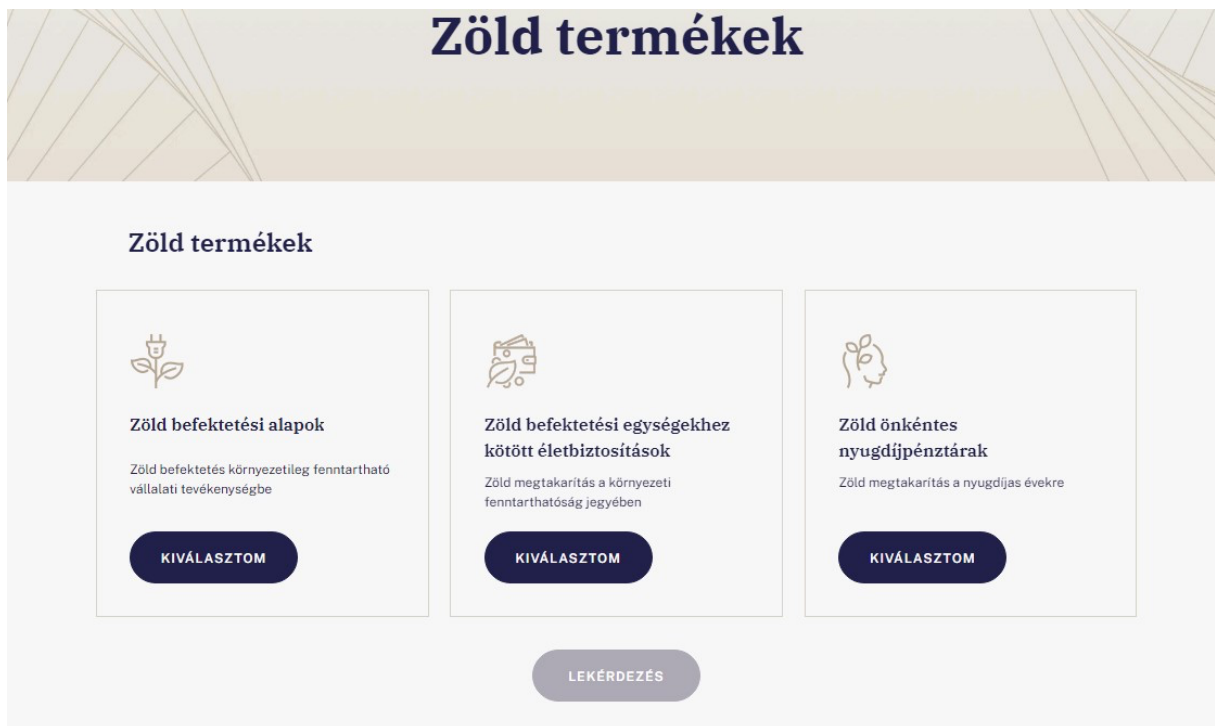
Zöld termékek

Zöld termékek

Zöld befektetési alapok

Zöld befektetés környezetileg fenntartható vállalati tevékenységbe

KIVÁLASZTOM

Zöld befektetési egységekhez kötött életbiztosítások

Zöld megtakarítás a környezeti fenntarthatóság jegyében

KIVÁLASZTOM

Zöld önkéntes nyugdíjpénztárak

Zöld megtakarítás a nyugdíjas évekre

KIVÁLASZTOM

LEKÉRDEZÉS